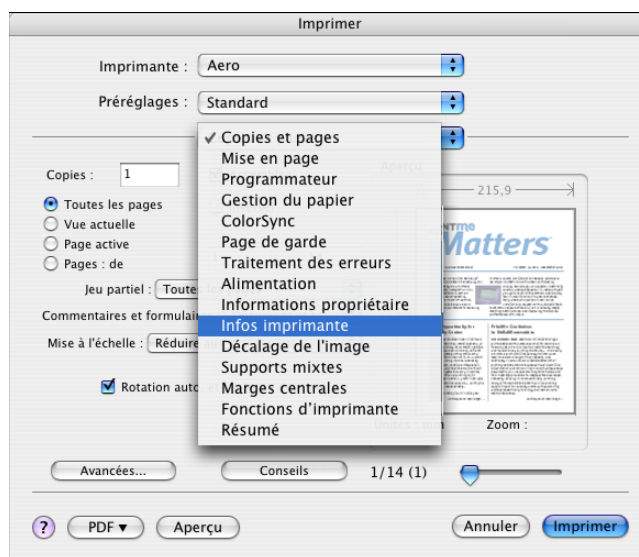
Imprimer

Imprimante : Aero

Préréglages : Standard

Copies : 1

Toutes les pages
Vue actuelle
Page active
Pages : de

Jeu partiel : Toute

Commentaires et formulai

Mise à l'échelle : Réduire

Rotation auto

✓ Copies et pages
Mise en page
Programmateur
Gestion du papier
ColorSync
Page de garde
Traitement des erreurs
Alimentation
Informations propriétaire
Infos imprimante
Décalage de l'image
Supports mixtes
Marges centrales
Fonctions d'imprimante
Résumé

215,9

Matters

Zoom :

Avancées...

Conseils

1/14 (1)

?

PDF ▾

Aperçu

Annuler

Imprimer